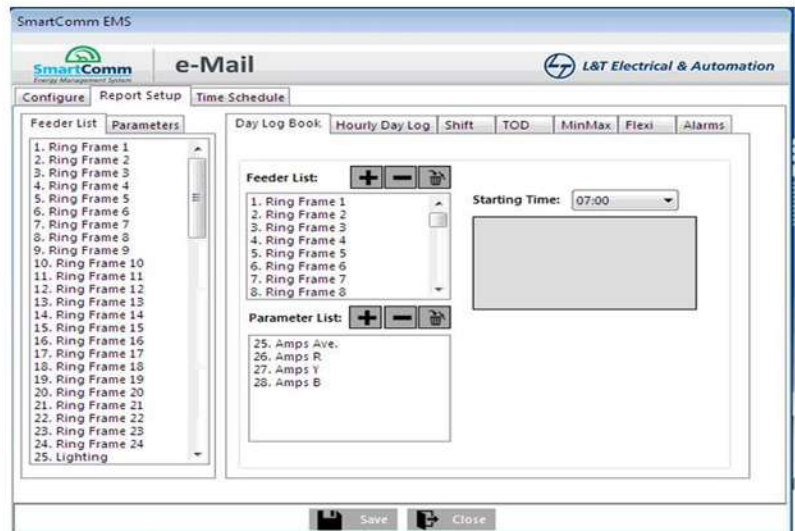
SmartComm EMS

SmartComm
Energy Management System

e-Mail

L&T Electrical & Automation

Configure | Report Setup | Time Schedule

Feeder List | Parameters

1. Ring Frame 1
2. Ring Frame 2
3. Ring Frame 3
4. Ring Frame 4
5. Ring Frame 5
6. Ring Frame 6
7. Ring Frame 7
8. Ring Frame 8
9. Ring Frame 9
10. Ring Frame 10
11. Ring Frame 11
12. Ring Frame 12
13. Ring Frame 13
14. Ring Frame 14
15. Ring Frame 15
16. Ring Frame 16
17. Ring Frame 17
18. Ring Frame 18
19. Ring Frame 19
20. Ring Frame 20
21. Ring Frame 21
22. Ring Frame 22
23. Ring Frame 23
24. Ring Frame 24
25. Lighting

Day Log Book | Hourly Day Log | Shift | TOD | MinMax | Flexi | Alarms

Feeder List:

1. Ring Frame 1
2. Ring Frame 2
3. Ring Frame 3
4. Ring Frame 4
5. Ring Frame 5
6. Ring Frame 6
7. Ring Frame 7
8. Ring Frame 8

Starting Time: 07:00

Parameter List:

25. Amps Ave.
26. Amps R
27. Amps Y
28. Amps B

Save | Close